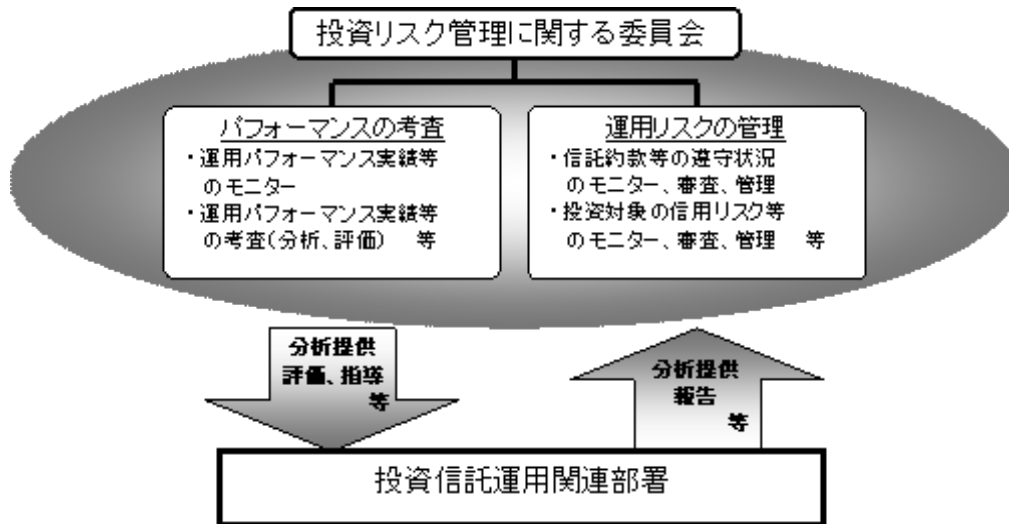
投資リスク管理に関する委員会

パフォーマンスの考査
・運用パフォーマンス実績等のモニター
・運用パフォーマンス実績等の考査(分析、評価)　等

運用リスクの管理
・信託約款等の遵守状況のモニター、審査、管理
・投資対象の信用リスク等のモニター、審査、管理　等

分析提供
評価、指導
等

分析提供
報告
等

投資信託運用関連部署